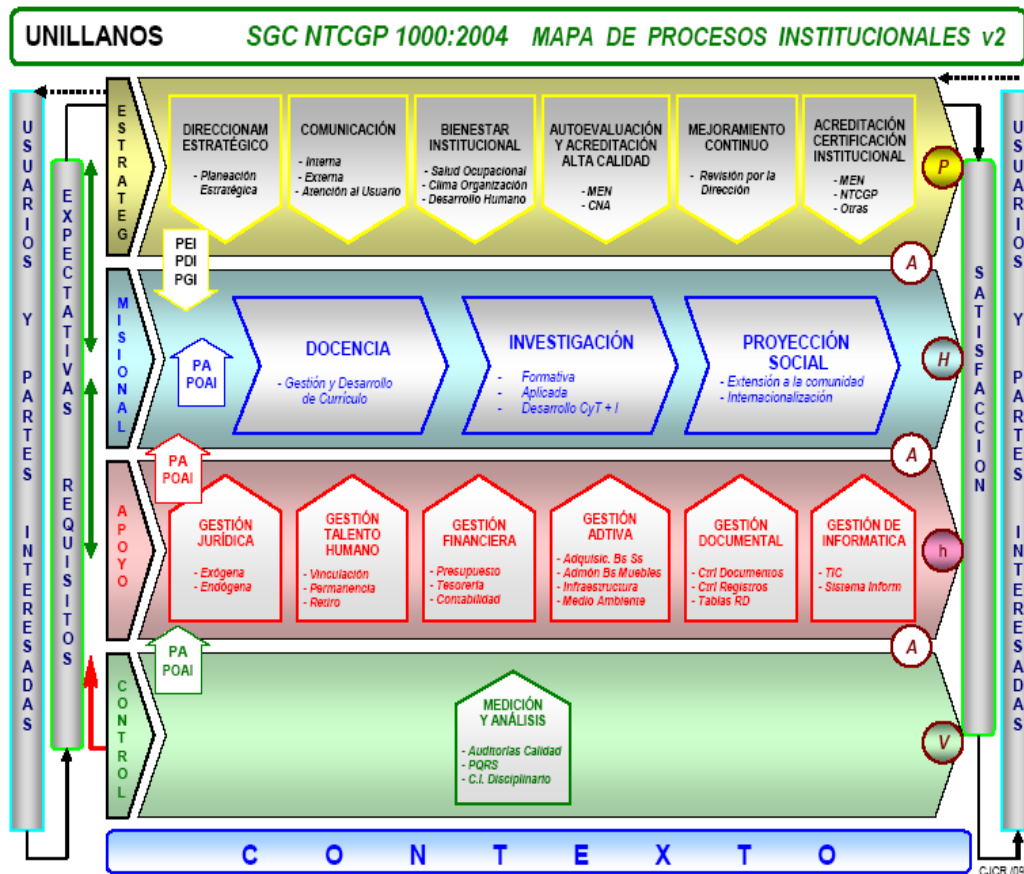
UNILLANOS SGC NTCGP 1000:2004 MAPA DE PROCESOS INSTITUCIONALES v2

USUARIOS Y PARTES INTERESADAS

EXPECTATIVAS REQUISITOS

ESTRATEG

DIRECCIONAM ESTRATÉGICO
- Planeación Estratégica

COMUNICACIÓN
- Interna
- Externa
- Atención al Usuario

BIENESTAR INSTITUCIONAL
- Salud Ocupacional
- Clima Organización
- Desarrollo Humano

AUTOEVALUACIÓN Y ACREDITACIÓN ALTA CALIDAD
- MEN
- CNA

MEJORAMIENTO CONTINUO
- Revisión por la Dirección

ACREDITACIÓN CERTIFICACIÓN INSTITUCIONAL
- MEN
- NTCGP
- Otras

P

PEI
PDI
PGI

A

MISIONAL

PA
POAI

DOCENCIA
- Gestión y Desarrollo de Currículo

INVESTIGACIÓN
- Formativa
- Aplicada
- Desarrollo CyT + I

PROYECCIÓN SOCIAL
- Extensión a la comunidad
- Internacionalización

H

PA
POAI

A

APOYO

GESTIÓN JURÍDICA
- Exógena
- Endógena

GESTIÓN TALENTO HUMANO
- Vinculación
- Permanencia
- Retiro

GESTIÓN FINANCIERA
- Presupuesto
- Tesorería
- Contabilidad

GESTIÓN ADTIVA
- Adquisic. Bs Ss
- Admón Bs Muebles
- Infraestructura
- Medio Ambiente

GESTIÓN DOCUMENTAL
- Ctrl Documentos
- Ctrl Registros
- Tablas RD

GESTIÓN DE INFORMATICA
- TIC
- Sistema Inform

h

PA
POAI

A

CONTROL

MEDICIÓN Y ANÁLISIS
- Auditorías Calidad
- PQRS
- C.I. Disciplinario

V

SATISFACCION

USUARIOS Y PARTES INTERESADAS

C O N T E X T O

CJCR /09